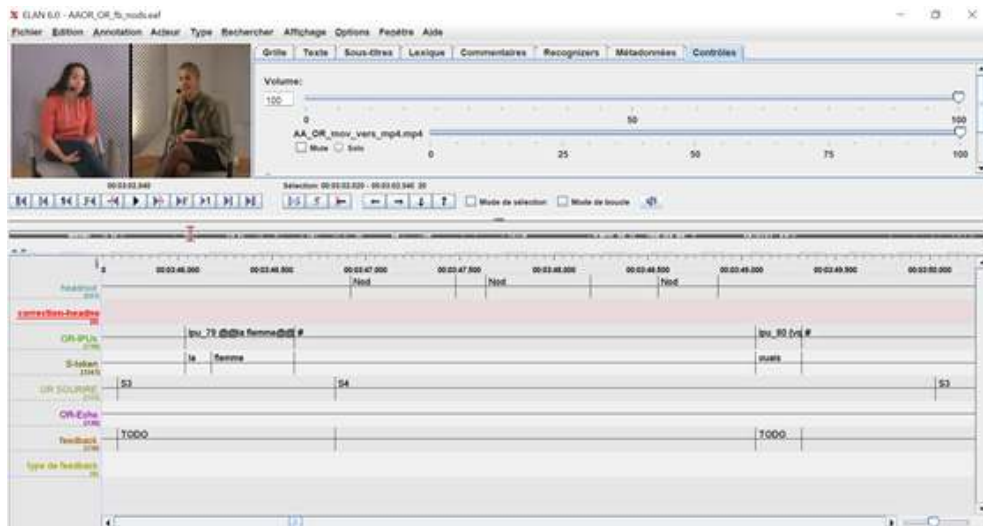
ELAN 6.0 - AAOR_OR_fb_nods.eaf

Fichier Édition Annotation Acteur Type Rechercher Affichage Options Fenêtre Aide

Grille | Texte | Sous-titres | Lexique | Commentaires | Recognizers | Métadonnées | Contrôles

Volume:
100
0 50 100
AA_OR_mov_vers_mp4.mp4
Mute Solo
0 25 50 75 100

00:03:02.040
Sélection: 00:03:02.020 - 00:03:02.340 20

Mode de sélection Mode de boucle

00:03:46.000 00:03:46.500 00:03:47.000 00:03:47.500 00:03:48.000 00:03:48.500 00:03:49.000 00:03:49.500 00:03:50.000

headnod
Nod Nod Nod
correction-headnod
OR-IPUs
ipu_79 @@la flemme@@ # ipu_80 [va] #
S-token
la flemme ouais
OR SOURIRE
S3 S4 S3
OR-Echo
feedback
TODO TODO
type de feedback